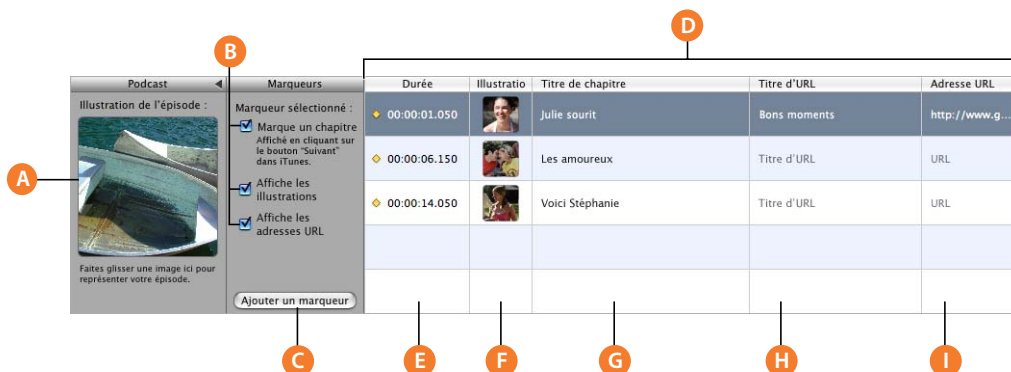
B

D

Podcast

Marqueurs

Illustration de l'épisode :

Marqueur sélectionné :

Marque un chapitre
Affiché en cliquant sur le bouton "Suivant" dans iTunes.

Affiche les illustrations

Affiche les adresses URL

Faites glisser une image ici pour représenter votre épisode.

Ajouter un marqueur

A

| Durée | Illustratio | Titre de chapitre | Titre d'URL | Adresse URL |
|---|---|---|---|---|
| 00:00:01.050 | | Julie sourit | Bons moments | http://www.g... |
| 00:00:06.150 | | Les amoureux | Titre d'URL | URL |
| 00:00:14.050 | | Voici Stéphanie | Titre d'URL | URL |
| | | | | |
| | | | | |

C E F G H I